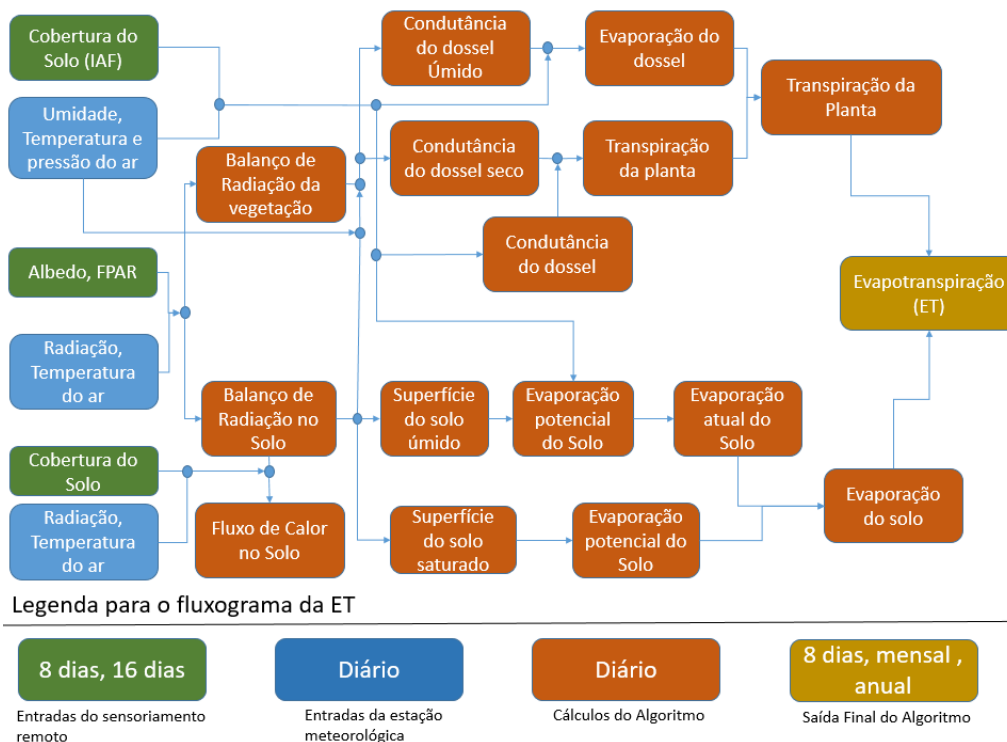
Cobertura do Solo (IAF)

Umidade, Temperatura e pressão do ar

Albedo, FPAR

Radiação, Temperatura do ar

Cobertura do Solo

Radiação, Temperatura do ar

Balanço de Radiação da vegetação

Balanço de Radiação no Solo

Fluxo de Calor no Solo

Condutância do dossel Úmido

Condutância do dossel seco

Condutância do dossel

Superfície do solo úmido

Superfície do solo saturado

Evaporação do dossel

Transpiração da planta

Evaporação potencial do Solo

Evaporação potencial do Solo

Evaporação atual do Solo

Transpiração da Planta

Evapotranspiração (ET)

Evaporação do solo

Legenda para o fluxograma da ET

8 dias, 16 dias
Entradas do sensoriamento remoto

Diário
Entradas da estação meteorológica

Diário
Cálculos do Algoritmo

8 dias, mensal , anual
Saída Final do Algoritmo